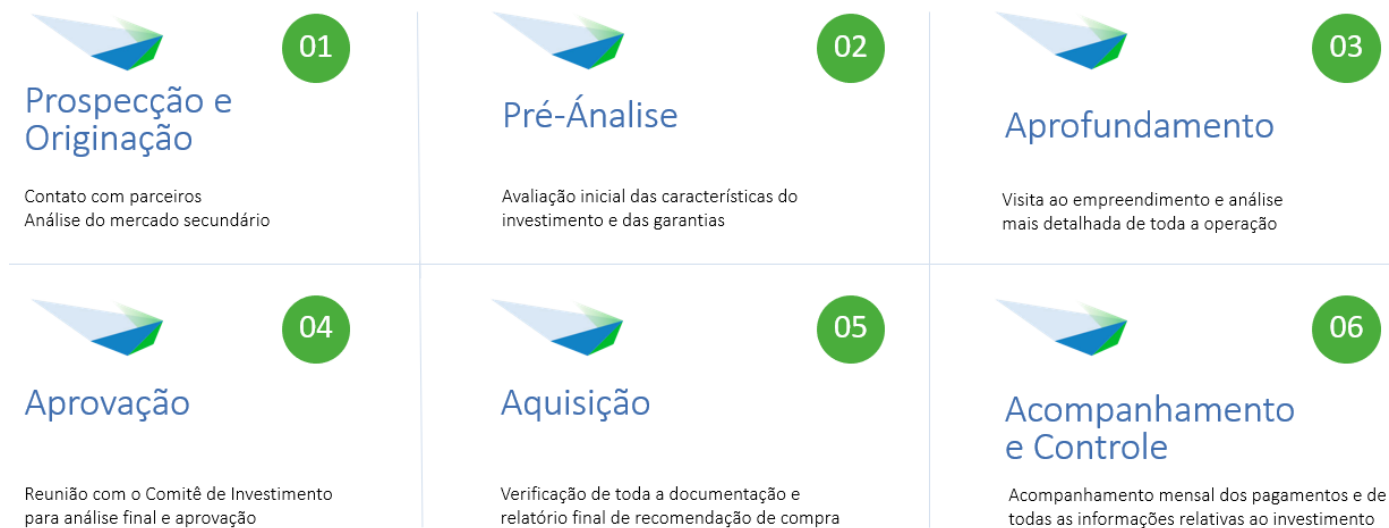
01

Prospecção e Originação

Contato com parceiros
Análise do mercado secundário

02

Pré-Ánalise

Avaliação inicial das características do investimento e das garantias

03

Aprofundamento

Visita ao empreendimento e análise mais detalhada de toda a operação

04

Aprovação

Reunião com o Comitê de Investimento para análise final e aprovação

05

Aquisição

Verificação de toda a documentação e relatório final de recomendação de compra

06

Acompanhamento e Controle

Acompanhamento mensal dos pagamentos e de todas as informações relativas ao investimento